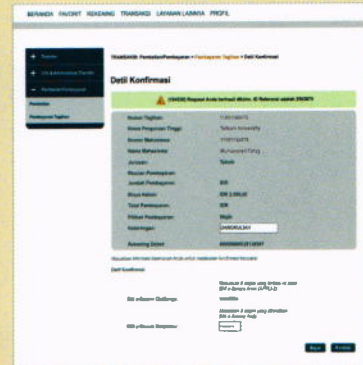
BERANDA FAVORIT REKENING TRANSAKSI LAYANAN LAINNYA PROFIL

+ Transfer
+ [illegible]
– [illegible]
Pendidikan
Pembayaran Tagihan

TRANSAKSI: Pembelian/Pembayaran » Pembayaran Tagihan » Detil Konfirmasi

Detil Konfirmasi

(IA4230) Request Anda berhasil diterima. ID Referensi adalah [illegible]

| | |
|---|---|
| Nomor Tagihan | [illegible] |
| Nama Perguruan Tinggi | Telkom University |
| Nomor Mahasiswa | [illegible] |
| Nama Mahasiswa | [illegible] |
| Jurusan | Teknik |
| Rincian Pembayaran | |
| Jumlah Pembayaran | IDR |
| Biaya Admin | IDR 2.500,00 |
| Total Pembayaran | IDR |
| Pilihan Pembayaran | Bayar |
| Keterangan | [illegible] |
| Rekening Debet | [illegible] |

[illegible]

Detil Konfirmasi

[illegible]
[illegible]

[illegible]
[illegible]

Batal Proses